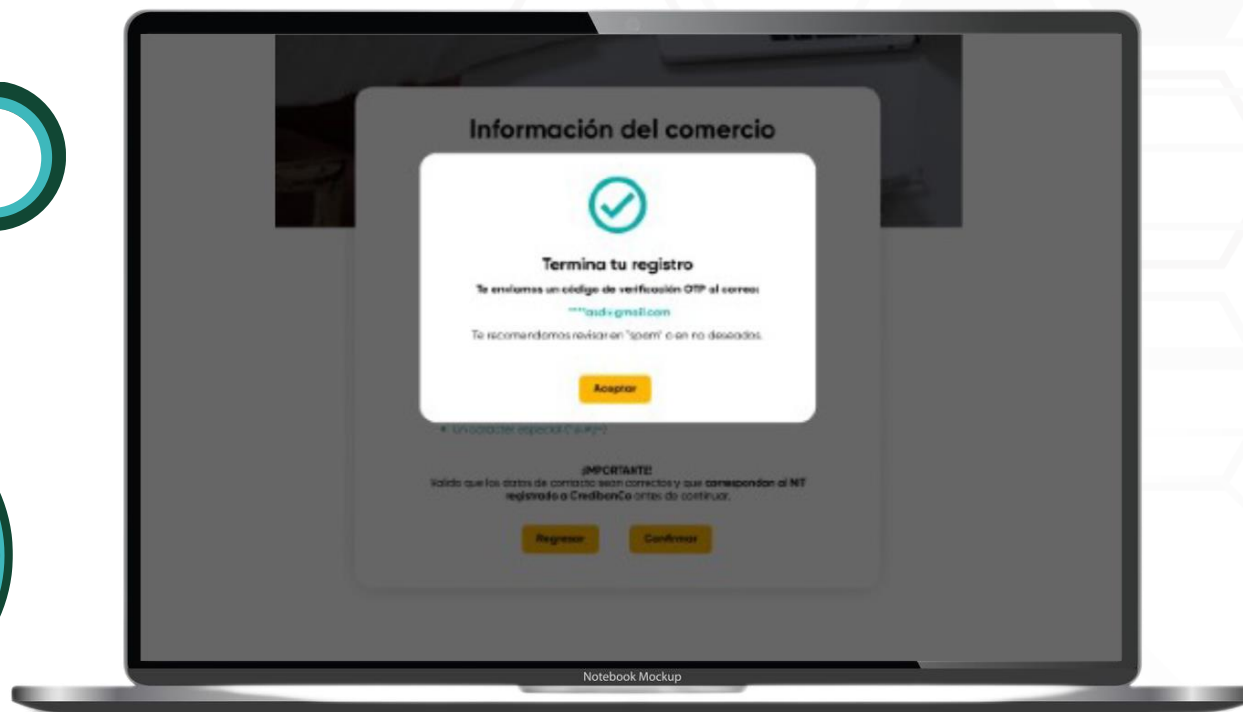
Información del comercio

Termina tu registro

Te enviamos un código de verificación OTP al correo:

****asd@gmail.com

Te recomendamos revisar en "spam" o en no deseados.

Aceptar

Un caracter especial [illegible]

¡IMPORTANTE!
Valida que los datos de contacto sean correctos y que correspondan al NIT registrado a CredibanCo antes de continuar.

Regresar

Confirmar

Notebook Mockup